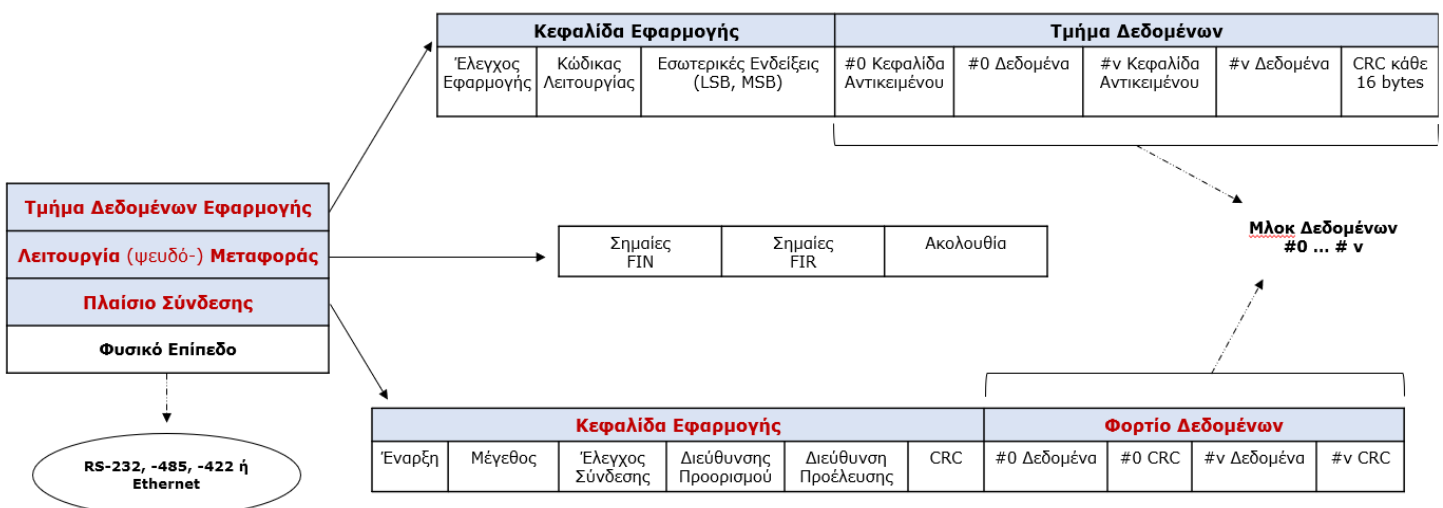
| Κεφαλίδα Εφαρμογής | | | Τμήμα Δεδομένων | | | | |
|---|---|---|---|---|---|---|---|
| Έλεγχος Εφαρμογής | Κώδικας Λειτουργίας | Εσωτερικές Ενδείξεις (LSB, MSB) | #0 Κεφαλίδα Αντικειμένου | #0 Δεδομένα | #ν Κεφαλίδα Αντικειμένου | #ν Δεδομένα | CRC κάθε 16 bytes |

Μλοκ Δεδομένων #0 … # ν

Τμήμα Δεδομένων Εφαρμογής

Λειτουργία (ψευδό-) Μεταφοράς

Πλαίσιο Σύνδεσης

Φυσικό Επίπεδο

RS-232, -485, -422 ή Ethernet

| Σημαίες FIN | Σημαίες FIR | Ακολουθία |
|---|---|---|

| Κεφαλίδα Εφαρμογής | | | | | | Φορτίο Δεδομένων | | | |
|---|---|---|---|---|---|---|---|---|---|
| Έναρξη | Μέγεθος | Έλεγχος Σύνδεσης | Διεύθυνσης Προορισμού | Διεύθυνση Προέλευσης | CRC | #0 Δεδομένα | #0 CRC | #ν Δεδομένα | #ν CRC |